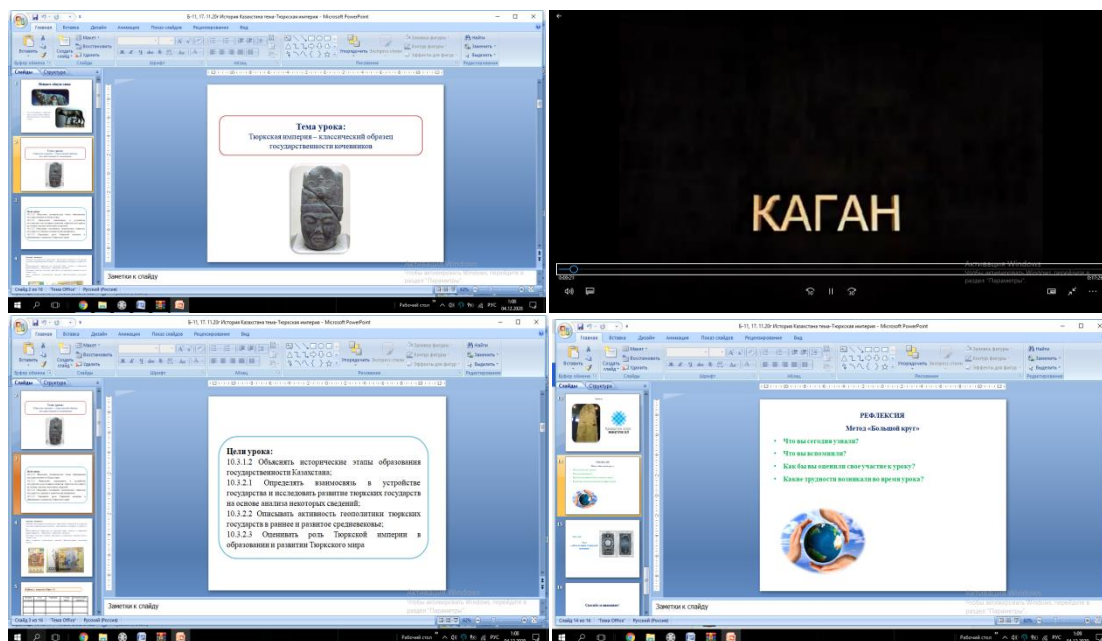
Б-11, 17, 11.20г История Казахстана тема-Тюркская империя - Microsoft PowerPoint

Главная Вставка Дизайн Анимация Показ слайдов Рецензирование Вид

Вставить Создать слайд Макет Восстановить Удалить Буфер обмена Слайды Шрифт Абзац Рисование Редактирование Найти Заменить Выделить Упорядочить Экспресс-стили Заливка фигуры Контур фигуры Эффекты для фигур

Слайды Структура

Тема урока:
Тюркская империя – классический образец государственности кочевников

Заметки к слайду

Слайд 2 из 16 "Тема Office" Русский (Россия)

Активация Windows
Чтобы активировать Windows, перейдите в раздел "Параметры".

Рабочий стол РУС 1:09 04.12.2020

КАГАН

Активация Windows
Чтобы активировать Windows, перейдите в раздел "Параметры".

Б-11, 17, 11.20г История Казахстана тема-Тюркская империя - Microsoft PowerPoint

Цели урока:
10.3.1.2 Объяснять исторические этапы образования государственности Казахстана;
10.3.2.1 Определять взаимосвязь в устройстве государства и исследовать развитие тюркских государств на основе анализа некоторых сведений;
10.3.2.2 Описывать активность геополитики тюркских государств в раннее и развитое средневековье;
10.3.2.3 Оценивать роль Тюркской империи в образовании и развитии Тюркского мира

Заметки к слайду

Слайд 3 из 16 "Тема Office" Русский (Россия)

Рабочий стол РУС 1:09 04.12.2020

Б-11, 17, 11.20г История Казахстана тема-Тюркская империя - Microsoft PowerPoint

РЕФЛЕКСИЯ
Метод «Большой круг»
• Что вы сегодня узнали?
• Что вы вспомнили?
• Как бы вы оценили свое участие к уроку?
• Какие трудности возникали во время урока?

Спасибо за внимание!

Заметки к слайду

Слайд 14 из 16 "Тема Office" Русский (Россия)

Активация Windows
Чтобы активировать Windows, перейдите в раздел "Параметры".

Рабочий стол РУС 1:09 04.12.2020